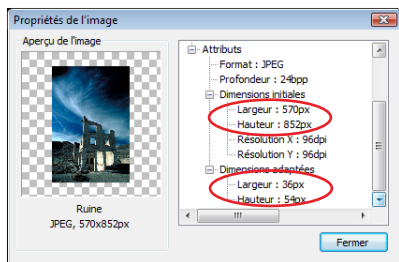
Propriétés de l'image

Aperçu de l'image

Ruine
JPEG, 570x852px

Attributs
Format : JPEG
Profondeur : 24bpp
Dimensions initiales
Largeur : 570px
Hauteur : 852px
Résolution X : 96dpi
Résolution Y : 96dpi
Dimensions adaptées
Largeur : 36px
Hauteur : 54px

Fermer